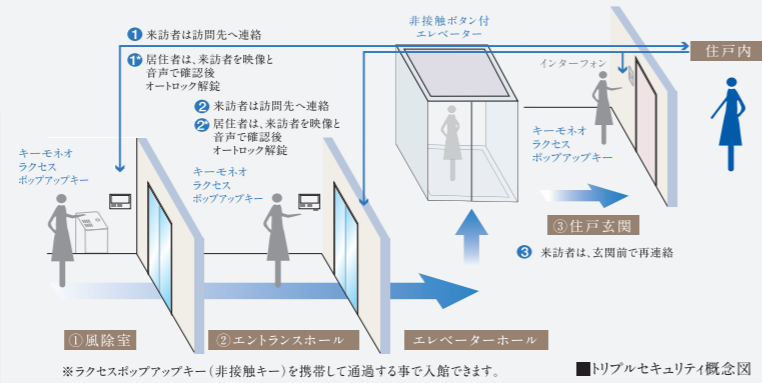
1 来訪者は訪問先へ連絡

1' 居住者は、来訪者を映像と音声で確認後オートロック解錠

非接触ボタン付エレベーター

住戸内

インターフォン

2 来訪者は訪問先へ連絡

2' 居住者は、来訪者を映像と音声で確認後オートロック解錠

キーモネオ
ラクセス
ポップアップキー

キーモネオ
ラクセス
ポップアップキー

キーモネオ
ラクセス
ポップアップキー

③住戸玄関

3 来訪者は、玄関前で再連絡

①風除室

②エントランスホール

エレベーターホール

※ラクセスポップアップキー（非接触キー）を携帯して通過する事で入館できます。

■トリプルセキュリティ概念図